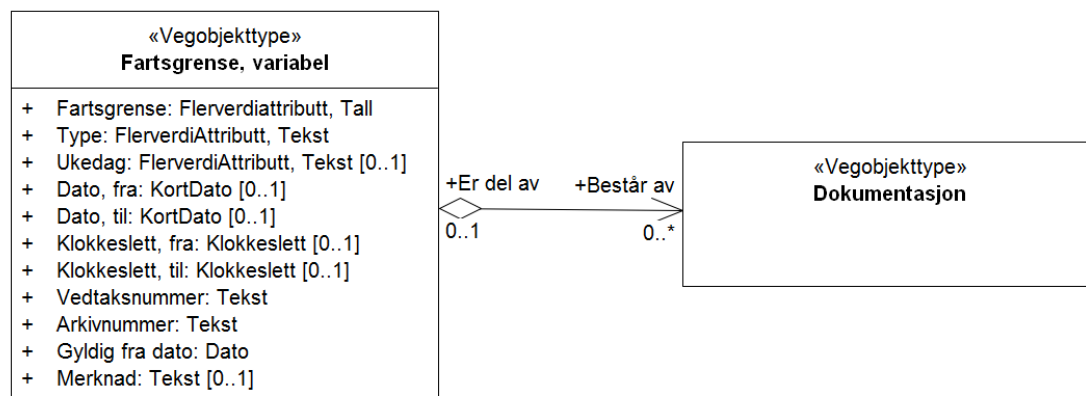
«Vegobjekttype»
Fartsgrense, variabel

+ Fartsgrense: Flerverdiattributt, Tall
+ Type: FlerverdiAttributt, Tekst
+ Ukedag: FlerverdiAttributt, Tekst [0..1]
+ Dato, fra: KortDato [0..1]
+ Dato, til: KortDato [0..1]
+ Klokkeslett, fra: Klokkeslett [0..1]
+ Klokkeslett, til: Klokkeslett [0..1]
+ Vedtaksnummer: Tekst
+ Arkivnummer: Tekst
+ Gyldig fra dato: Dato
+ Merknad: Tekst [0..1]

+Er del av
0..1
+Består av
0..*

«Vegobjekttype»
Dokumentasjon